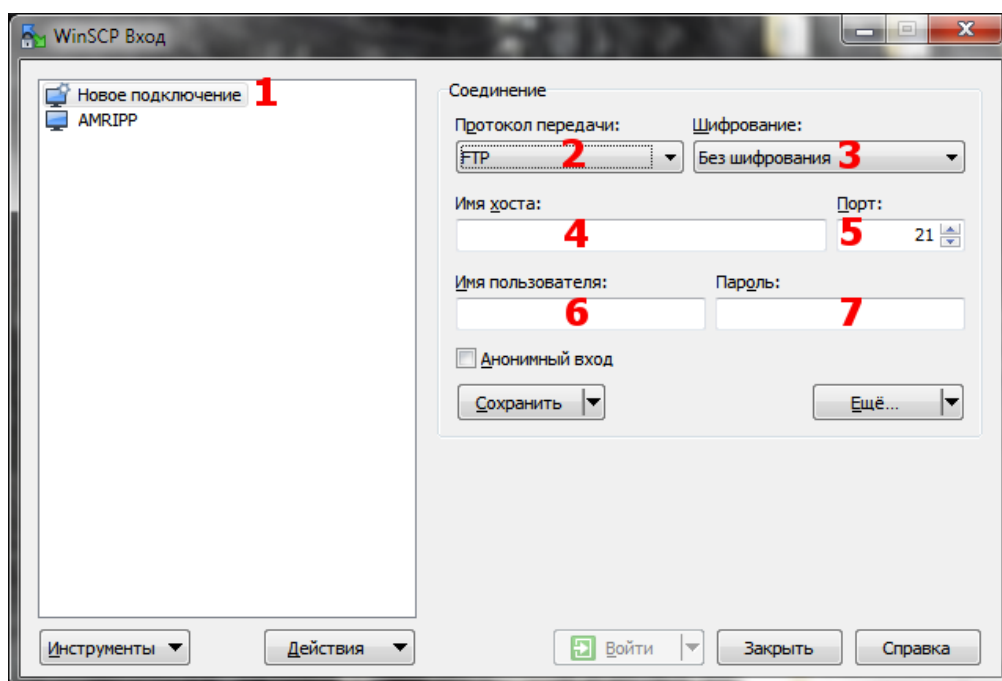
WinSCP Вход

Новое подключение 1
AMRIPP

Соединение
Протокол передачи:
FTP 2
Шифрование:
Без шифрования 3
Имя хоста:
4
Порт:
5 21
Имя пользователя:
6
Пароль:
7
Анонимный вход
Сохранить
Ещё...

Инструменты
Действия
Войти
Закрыть
Справка